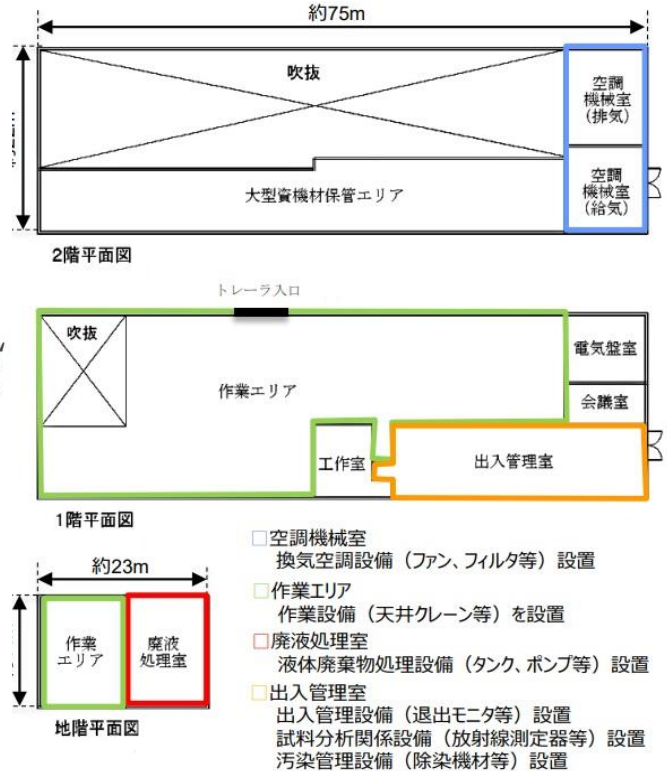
約75m

吹抜

空調
機械室
(排気)

空調
機械室
(給気)

大型資機材保管エリア

2階平面図

トレーラ入口

吹抜

作業エリア

電気盤室

会議室

工作室

出入管理室

1階平面図

約23m

作業
エリア

廃液
処理室

地階平面図

□空調機械室
換気空調設備(ファン、フィルタ等)設置

□作業エリア
作業設備(天井クレーン等)を設置

□廃液処理室
液体廃棄物処理設備(タンク、ポンプ等)設置

□出入管理室
出入管理設備(退出モニタ等)設置
試料分析関係設備(放射線測定器等)設置
汚染管理設備(除染機材等)設置